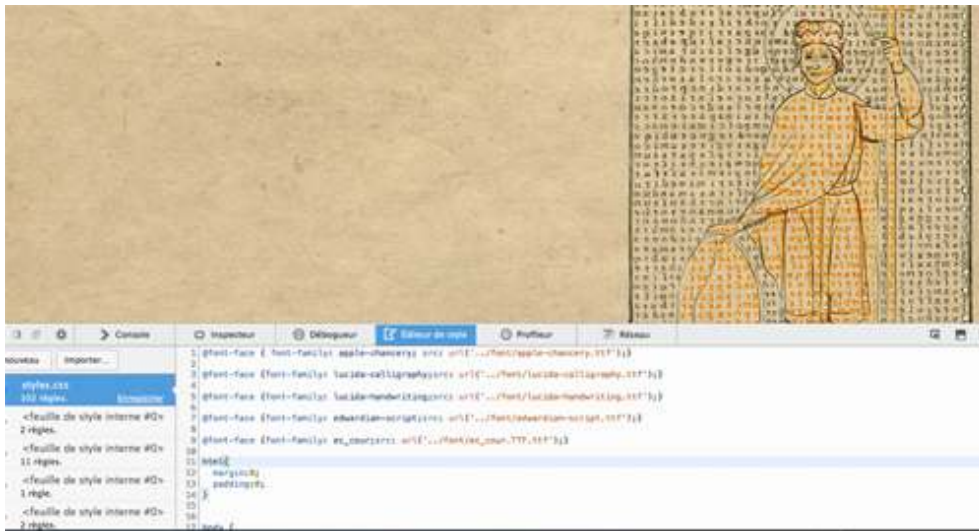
Console Inspecteur Débogueur Éditeur de style Profileur Réseau

Nouveau Importer...

styles.css
102 règles. Enregistrer

<feuille de style interne #0>
2 règles.

<feuille de style interne #0>
11 règles.

<feuille de style interne #0>
1 règle.

<feuille de style interne #0>
2 règles.

1 @font-face { font-family: apple-chancery; src: url('../font/apple-chancery.ttf');}
2
3 @font-face {font-family: lucida-calligraphy;src: url('../font/lucida-calligraphy.ttf');}
4
5 @font-face {font-family: lucida-handwriting;src: url('../font/lucida-handwriting.ttf');}
6
7 @font-face {font-family: edwardian-script;src: url('../font/edwardian-script.ttf');}
8
9 @font-face {font-family: ec_cour;src: url('../fonts/ec_cour.TTF.ttf');}
10
11 html{
12 margin:0;
13 padding:0;
14 }
15
16
17 body {